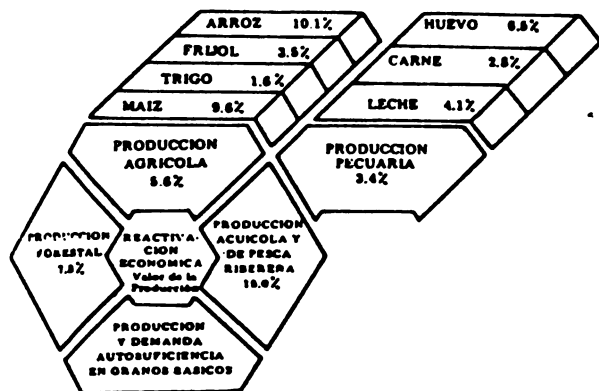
ARROZ 10.1%

FRIJOL 3.5%

TRIGO 1.6%

MAIZ 9.6%

HUEVO 6.5%

CARNE 2.8%

LECHE 4.1%

PRODUCCION AGRICOLA 5.6%

PRODUCCION PECUARIA 3.4%

PRODUCCION FORESTAL 1.5%

REACTIVACION ECONOMICA Valor de la Producción

PRODUCCION ACUICOLA Y DE PESCA RIBERERA 10.0%

PRODUCCION Y DEMANDA AUTOSUFICIENCIA EN GRANOS BASICOS